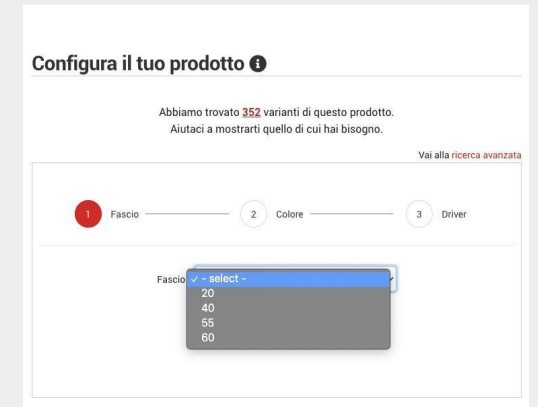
Configura il tuo prodotto

Abbiamo trovato 352 varianti di questo prodotto.
Aiutaci a mostrarti quello di cui hai bisogno.

Vai alla ricerca avanzata

1 Fascio
2 Colore
3 Driver

Fascio
✓ - select -
20
40
55
60